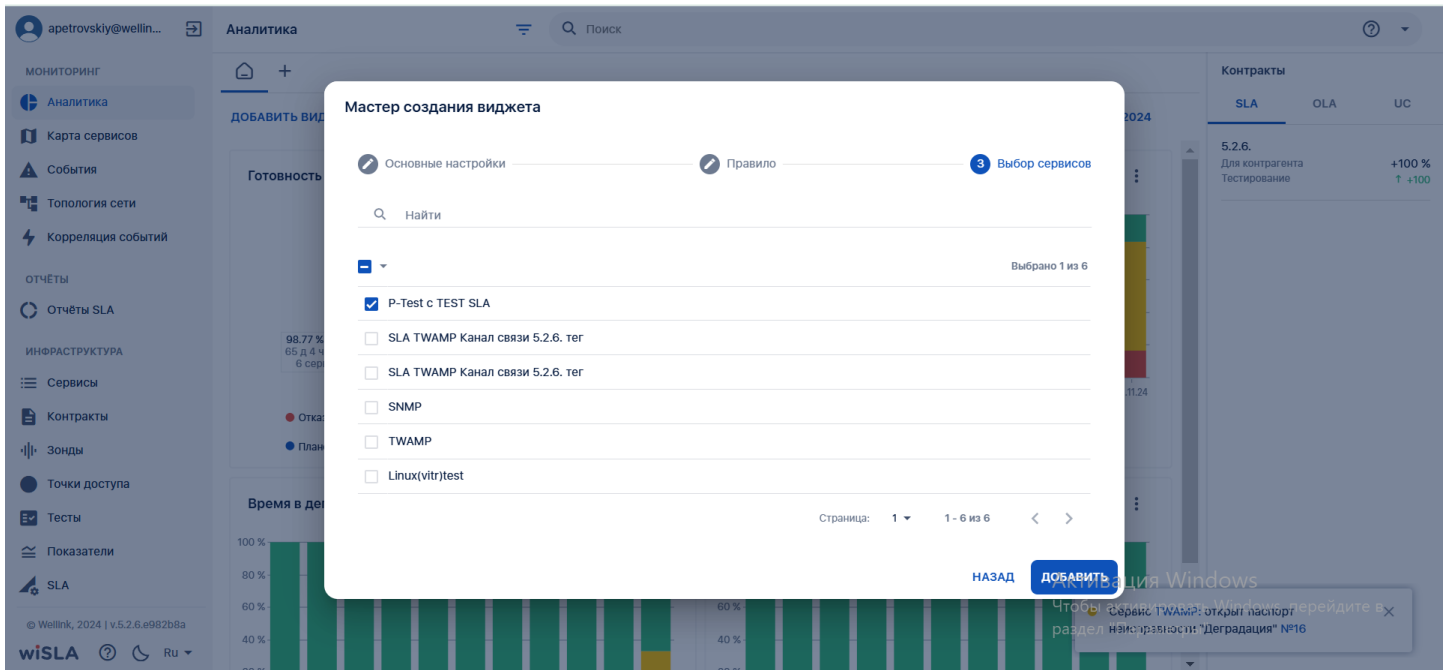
apetrovskiy@wellin...

Аналитика

Поиск

МОНИТОРИНГ
Аналитика
Карта сервисов
События
Топология сети
Корреляция событий

ОТЧЁТЫ
Отчёты SLA

ИНФРАСТРУКТУРА
Сервисы
Контракты
Зонды
Точки доступа
Тесты
Показатели
SLA

© Wellink, 2024 | v.5.2.6.e982b8a

wiSLA Ru

ДОБАВИТЬ ВИД

Готовность

98.77 %
65 д 4 ч
6 сер

Отказ
План

Время в де

100 %
80 %
60 %
40 %

2024

11.24

60 %
40 %

Контракты
SLA OLA UC

5.2.6.
Для контрагента +100 %
Тестирование ↑ +100

Мастер создания виджета

Основные настройки
Правило
3 Выбор сервисов

Найти

Выбрано 1 из 6

P-Test с TEST SLA
SLA TWAMP Канал связи 5.2.6. тег
SLA TWAMP Канал связи 5.2.6. тег
SNMP
TWAMP
Linux(vitr)test

Страница: 1 1 - 6 из 6

НАЗАД ДОБАВИТЬ

Активация Windows
Чтобы активировать Windows, перейдите в раздел

Сервис TWAMP: открыт паспорт неисправности "Деградация" №16